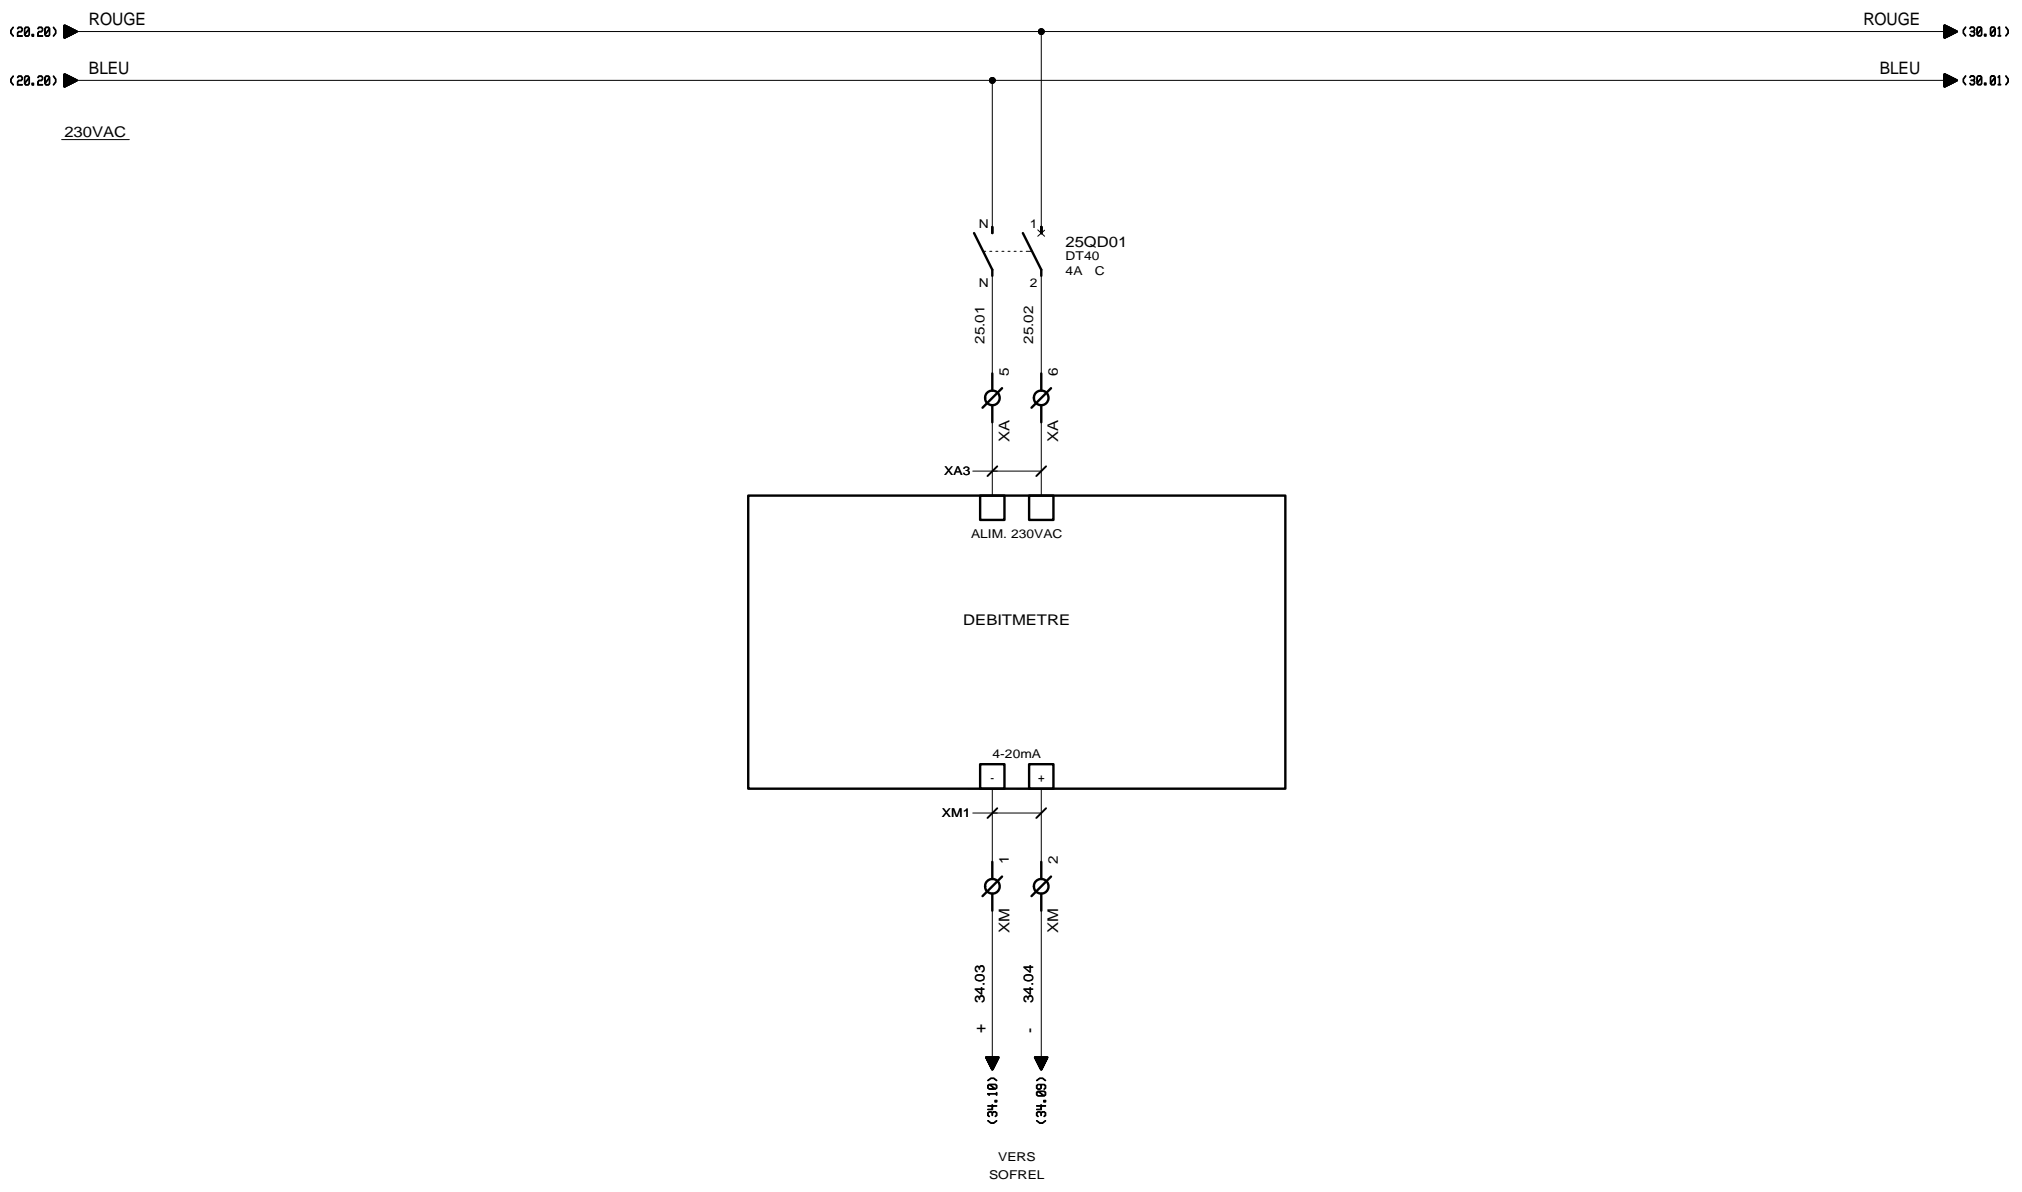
(20.20) ROUGE
ROUGE (30.01)
(20.20) BLEU
BLEU (30.01)

230VAC

N 1
25QD01
DT40
4A C
N 2

25.01 25.02

5 6
XA XA

XA3

ALIM. 230VAC

DEBITMETRE

4-20mA
- +

XM1

1 2
XM XM

34.03 34.04
+ -

(34.10) (34.09)

VERS
SOFREL